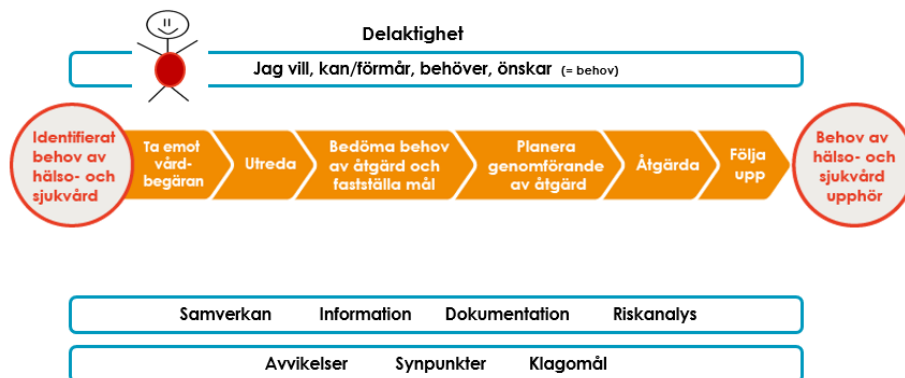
Delaktighet

Jag vill, kan/förmår, behöver, önskar (= behov)

Identifierat behov av hälso- och sjukvård

Ta emot vårdbegäran

Utreda

Bedöma behov av åtgärd och fastställa mål

Planera genomförande av åtgärd

Åtgärda

Följa upp

Behov av hälso- och sjukvård upphör

Samverkan Information Dokumentation Riskanalys

Avvikelser Synpunkter Klagomål